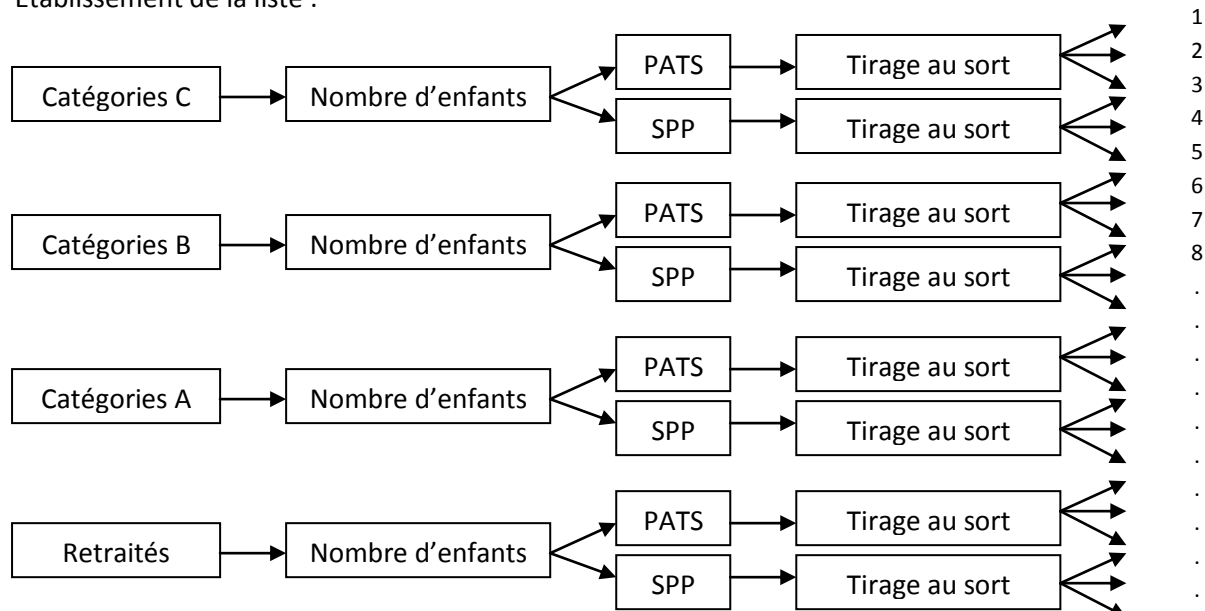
Établissement de la liste :

Catégories C → Nombre d'enfants → PATS → Tirage au sort
SPP → Tirage au sort

Catégories B → Nombre d'enfants → PATS → Tirage au sort
SPP → Tirage au sort

Catégories A → Nombre d'enfants → PATS → Tirage au sort
SPP → Tirage au sort

Retraités → Nombre d'enfants → PATS → Tirage au sort
SPP → Tirage au sort

1
2
3
4
5
6
7
8
.
.
.
.
.
.
.
.
.
.